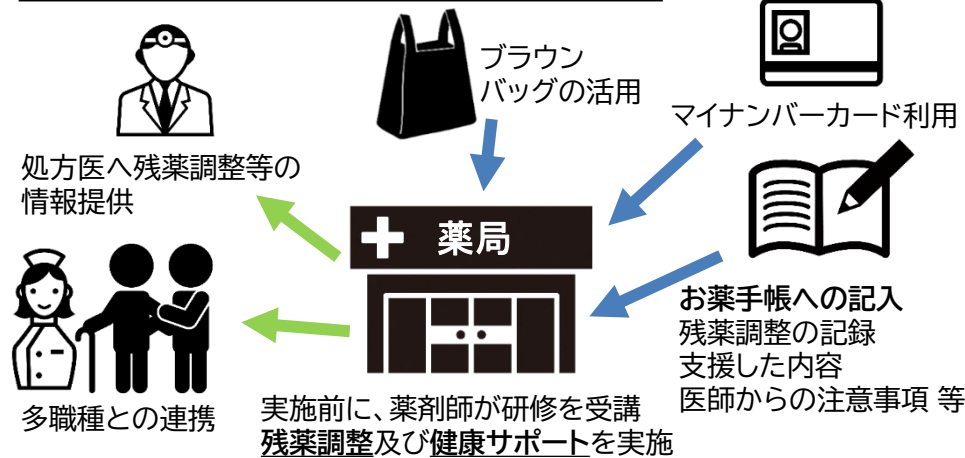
ブラウン
バッグの活用

マイナンバーカード利用

処方医へ残薬調整等の
情報提供

薬局

お薬手帳への記入
残薬調整の記録
支援した内容
医師からの注意事項 等

多職種との連携

実施前に、薬剤師が研修を受講
残薬調整及び健康サポートを実施